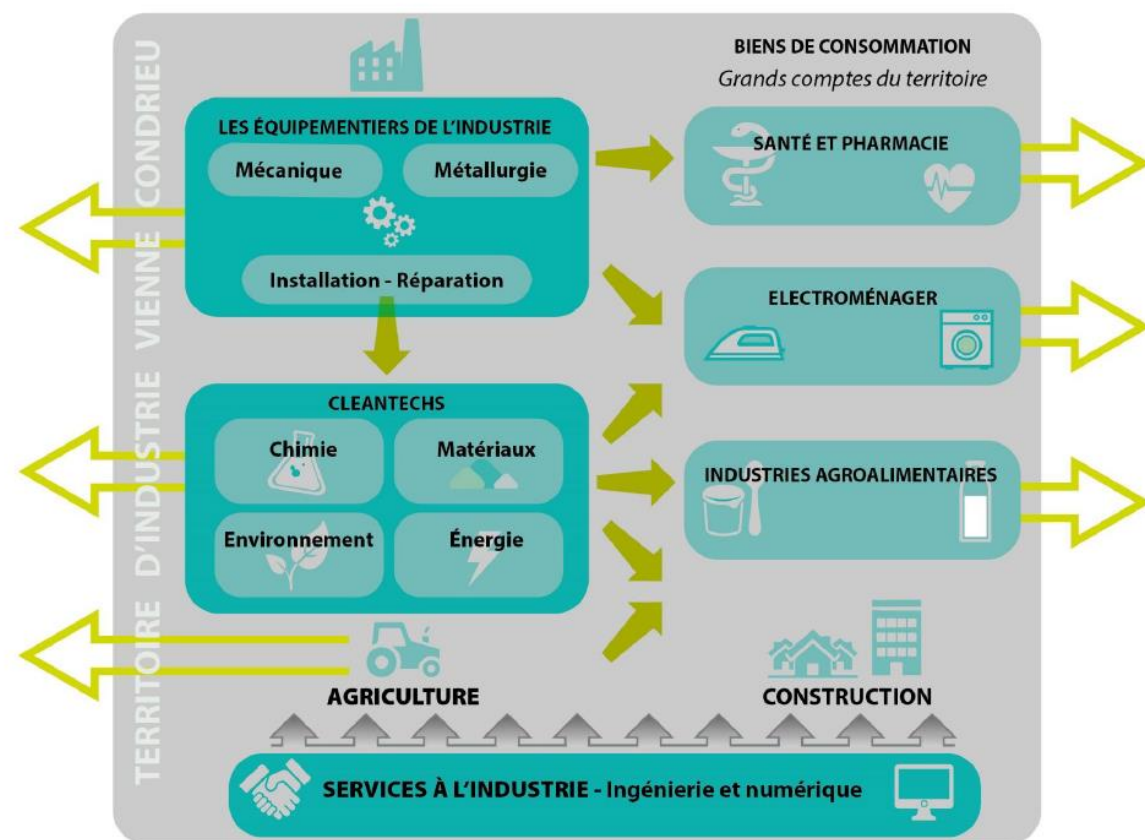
TERRITOIRE D'INDUSTRIE VIENNE CONDRIEU

LES ÉQUIPEMENTIERS DE L'INDUSTRIE

Mécanique

Métallurgie

Installation - Réparation

CLEANTECHS

Chimie

Matériaux

Environnement

Énergie

BIENS DE CONSOMMATION

Grands comptes du territoire

SANTÉ ET PHARMACIE

ELECTROMÉNAGER

INDUSTRIES AGROALIMENTAIRES

AGRICULTURE

CONSTRUCTION

SERVICES À L'INDUSTRIE - Ingénierie et numérique